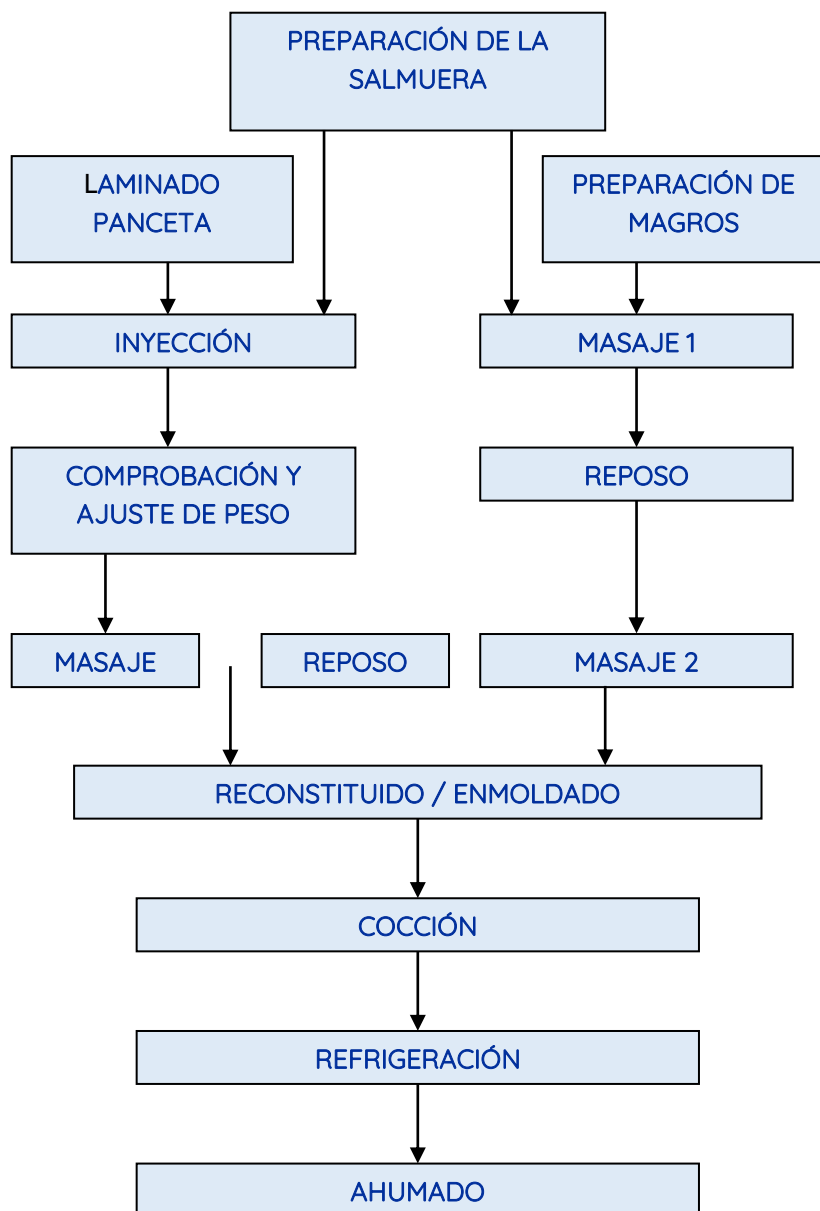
PREPARACIÓN DE LA SALMUERA

LAMINADO PANCETA

PREPARACIÓN DE MAGROS

INYECCIÓN

MASAJE 1

COMPROBACIÓN Y AJUSTE DE PESO

REPOSO

MASAJE

REPOSO

MASAJE 2

RECONSTITUIDO / ENMOLDADO

COCCIÓN

REFRIGERACIÓN

AHUMADO